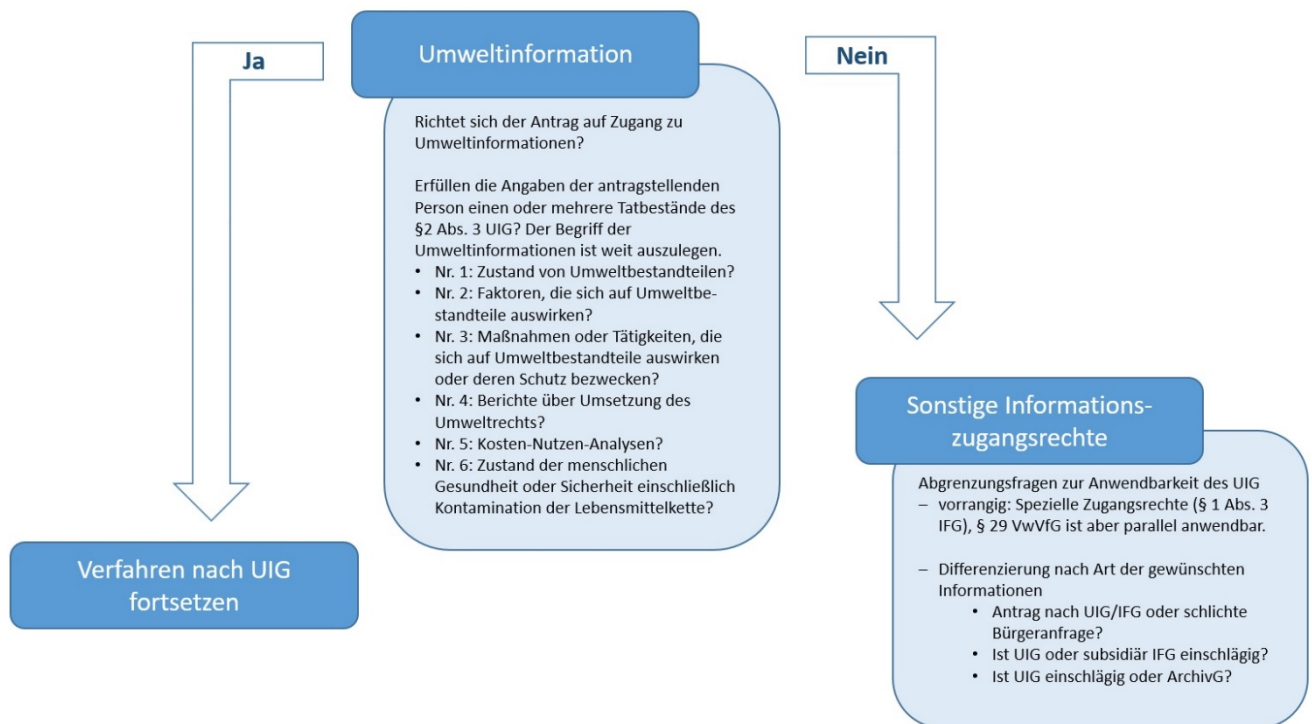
Ja

Umweltinformation

Nein

Richtet sich der Antrag auf Zugang zu Umweltinformationen?

Erfüllen die Angaben der antragstellenden Person einen oder mehrere Tatbestände des §2 Abs. 3 UIG? Der Begriff der Umweltinformationen ist weit auszulegen.
• Nr. 1: Zustand von Umweltbestandteilen?
• Nr. 2: Faktoren, die sich auf Umweltbestandteile auswirken?
• Nr. 3: Maßnahmen oder Tätigkeiten, die sich auf Umweltbestandteile auswirken oder deren Schutz bezwecken?
• Nr. 4: Berichte über Umsetzung des Umweltrechts?
• Nr. 5: Kosten-Nutzen-Analysen?
• Nr. 6: Zustand der menschlichen Gesundheit oder Sicherheit einschließlich Kontamination der Lebensmittelkette?

Verfahren nach UIG fortsetzen

Sonstige Informationszugangsrechte

Abgrenzungsfragen zur Anwendbarkeit des UIG
– vorrangig: Spezielle Zugangsrechte (§ 1 Abs. 3 IFG), § 29 VwVfG ist aber parallel anwendbar.

– Differenzierung nach Art der gewünschten Informationen
• Antrag nach UIG/IFG oder schlichte Bürgeranfrage?
• Ist UIG oder subsidiär IFG einschlägig?
• Ist UIG einschlägig oder ArchivG?